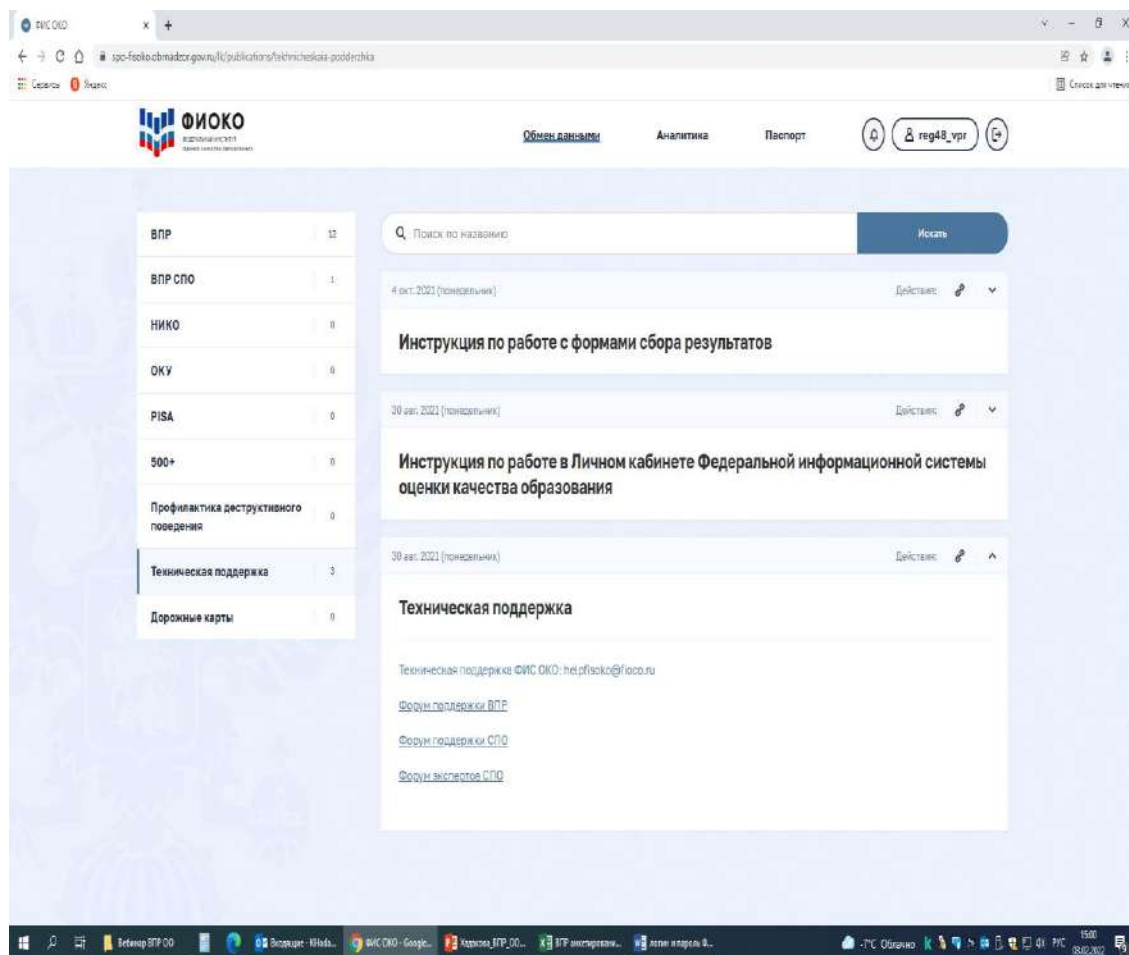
ФИС ОКО

spo-fisoko.obrnadzor.gov.ru/lk/publications/tekhnicheskaia-podderzhka

Сервисы Яндекс

Список для чтения

ФИОКО

Обмен данными Аналитика Паспорт reg48_vpr

| | |
|---|---|
| ВПР | 12 |
| ВПР СПО | 1 |
| НИКО | 0 |
| ОКУ | 0 |
| PISA | 0 |
| 500+ | 0 |
| Профилактика деструктивного поведения | 0 |
| Техническая поддержка | 3 |
| Дорожные карты | 0 |

Поиск по названию

Искать

4 окт. 2021 (понедельник)

Действия

Инструкция по работе с формами сбора результатов

30 авг. 2021 (понедельник)

Действия

Инструкция по работе в Личном кабинете Федеральной информационной системы оценки качества образования

30 авг. 2021 (понедельник)

Действия

Техническая поддержка

Техническая поддержка ФИС ОКО: helpfisoko@fioco.ru

Форум поддержки ВПР

Форум поддержки СПО

Форум экспертов СПО

Вебинар ВПР ОО

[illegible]

ФИС ОКО - Google...

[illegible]

ВПР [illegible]

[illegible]

-7°C Облачно

РУС

15:00

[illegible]